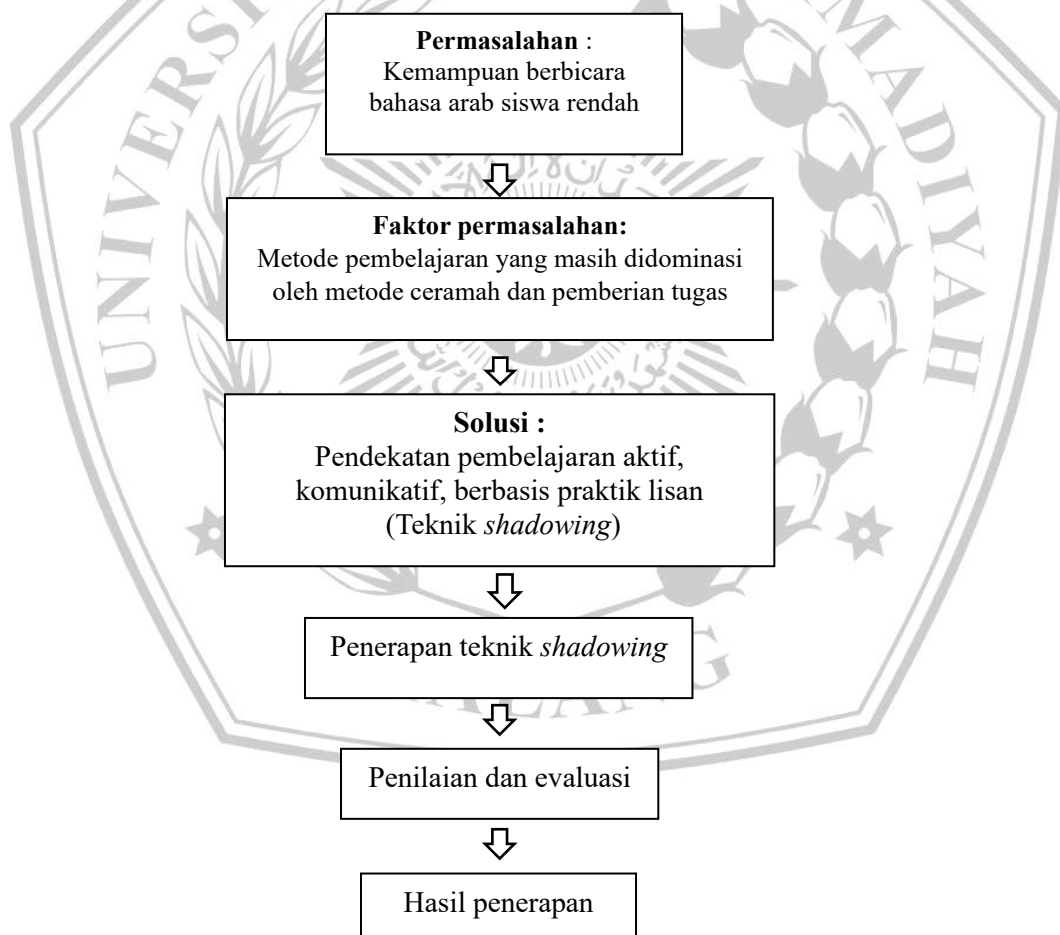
**Permasalahan** :
Kemampuan berbicara bahasa arab siswa rendah

**Faktor permasalahan:**
Metode pembelajaran yang masih didominasi oleh metode ceramah dan pemberian tugas

**Solusi :**
Pendekatan pembelajaran aktif, komunikatif, berbasis praktik lisan (Teknik *shadowing*)

Penerapan teknik *shadowing*

Penilaian dan evaluasi

Hasil penerapan